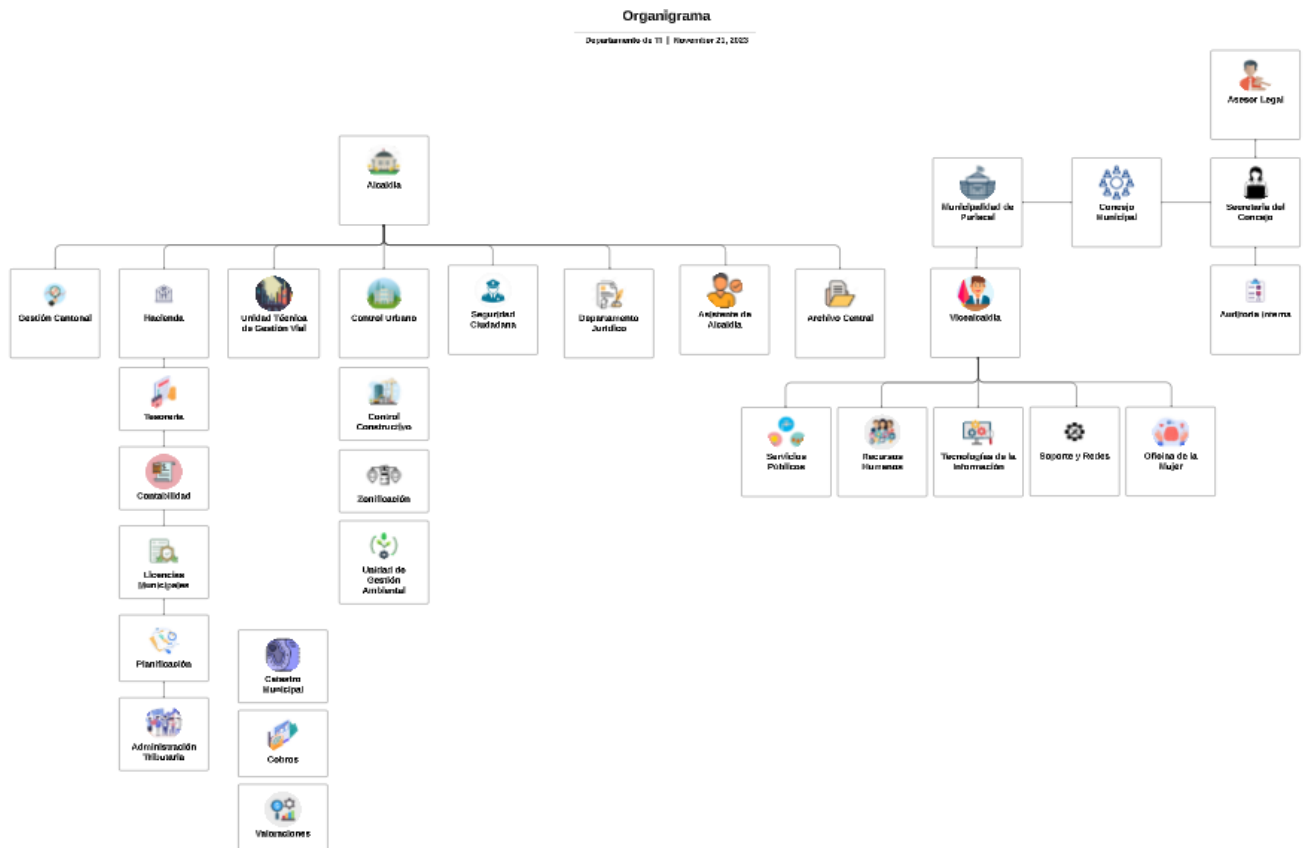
Organigrama

Departamento de TI | November 21, 2023

Asesor Legal

Alcaldía

Municipalidad de Parrital

Concejo Municipal

Secretaria del Concejo

Gestión Cantonal

Hacienda

Unidad Técnica de Gestión Vial

Control Urbano

Seguridad Ciudadana

Departamento Jurídico

Asistente de Alcaldía

Archivo Central

Vicealcaldía

Auditoria Interna

Tesorería

Control Constructivo

Servicios Públicos

Recursos Humanos

Tecnologías de la Información

Soporte y Redes

Oficina de la Mujer

Contabilidad

Zonificación

Licencias Municipales

Unidad de Gestión Ambiental

Planificación

Catastro Municipal

Administración Tributaria

Cobros

Valoraciones